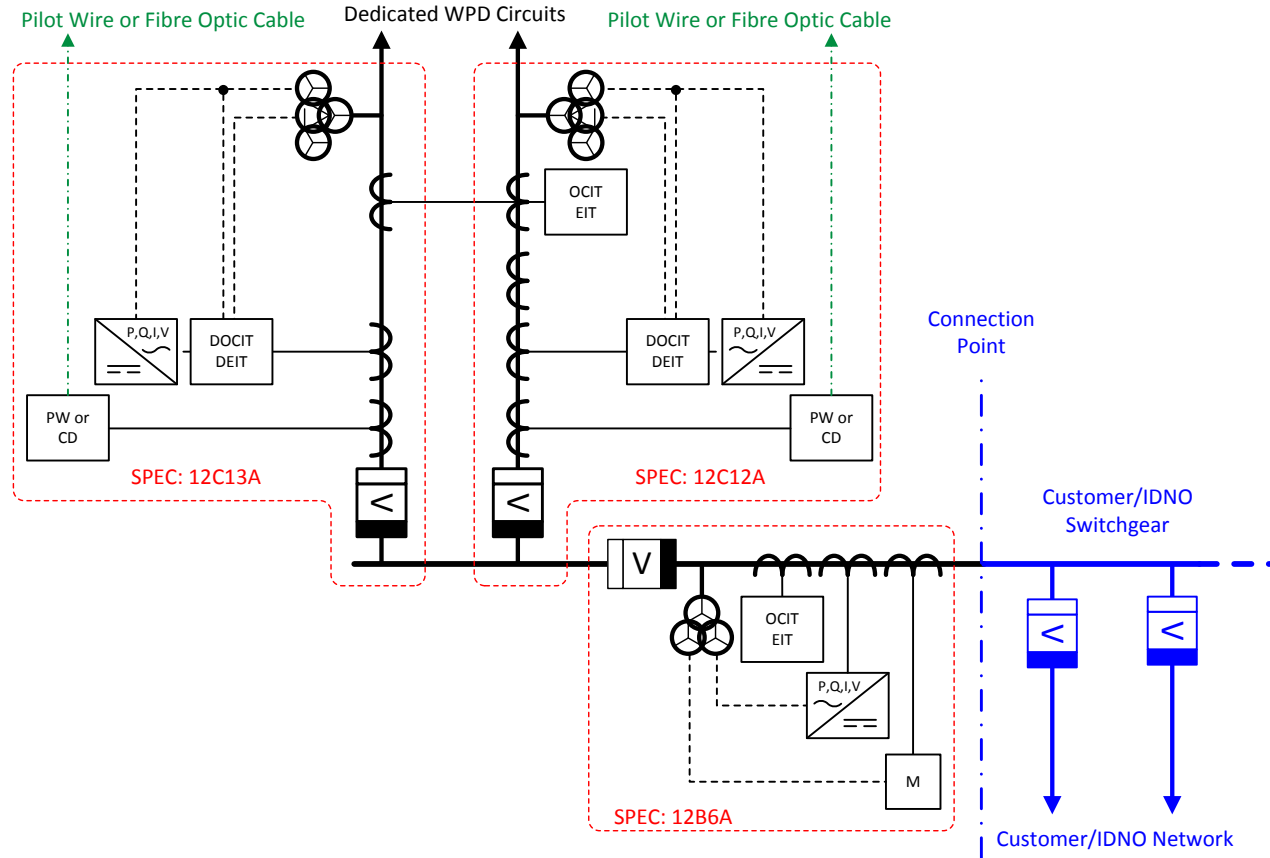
Pilot Wire or Fibre Optic Cable

Dedicated WPD Circuits

Pilot Wire or Fibre Optic Cable

OCIT
EIT

P,Q,I,V

DOCIT
DEIT

DOCIT
DEIT

P,Q,I,V

Connection Point

PW or CD

PW or CD

SPEC: 12C13A

SPEC: 12C12A

Customer/IDNO Switchgear

V

OCIT
EIT

P,Q,I,V

M

SPEC: 12B6A

Customer/IDNO Network